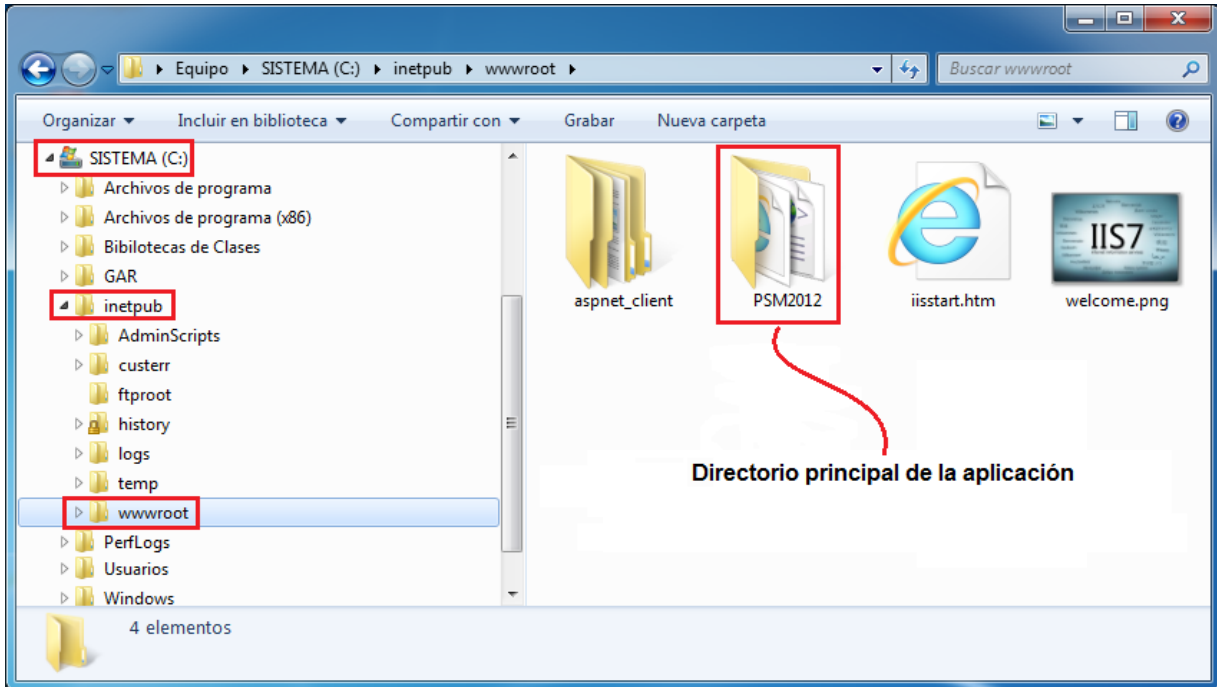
Equipo ▸ SISTEMA (C:) ▸ inetpub ▸ wwwroot ▸

Buscar wwwroot

Organizar ▾ Incluir en biblioteca ▾ Compartir con ▾ Grabar Nueva carpeta

SISTEMA (C:)
Archivos de programa
Archivos de programa (x86)
Bibilotecas de Clases
GAR
inetpub
AdminScripts
custerr
ftproot
history
logs
temp
wwwroot
PerfLogs
Usuarios
Windows

aspnet_client
PSM2012
iisstart.htm
IIS7
welcome.png

Directorio principal de la aplicación

4 elementos